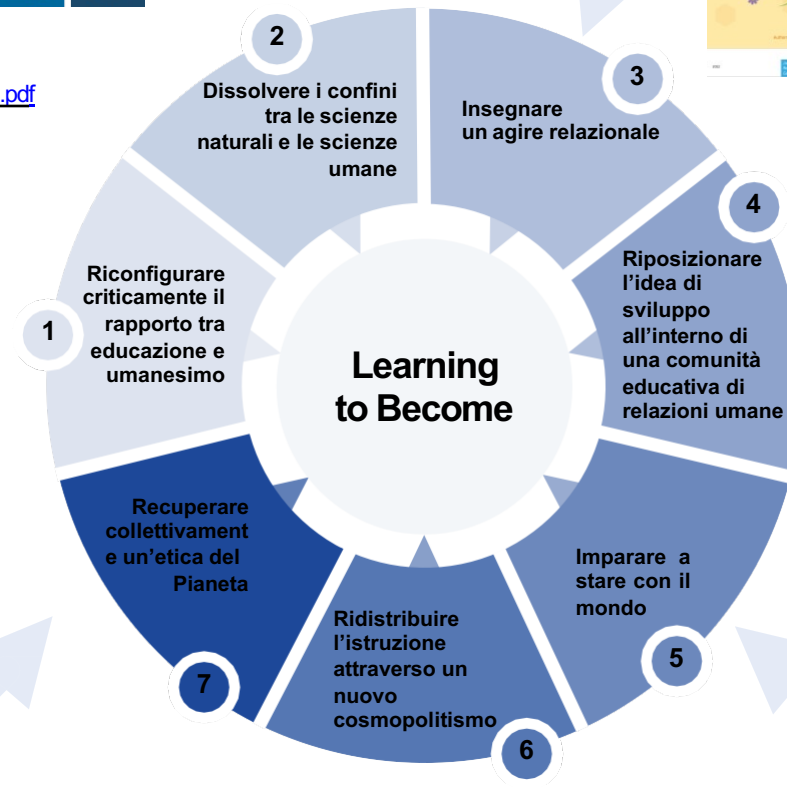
.pdf

Learning to Become

1
Riconfigurare criticamente il rapporto tra educazione e umanesimo

2
Dissolvere i confini tra le scienze naturali e le scienze umane

3
Insegnare un agire relazionale

4
Riposizionare l'idea di sviluppo all'interno di una comunità educativa di relazioni umane

5
Imparare a stare con il mondo

6
Ridistribuire l'istruzione attraverso un nuovo cosmopolitismo

7
Recuperare collettivament e un'etica del Pianeta